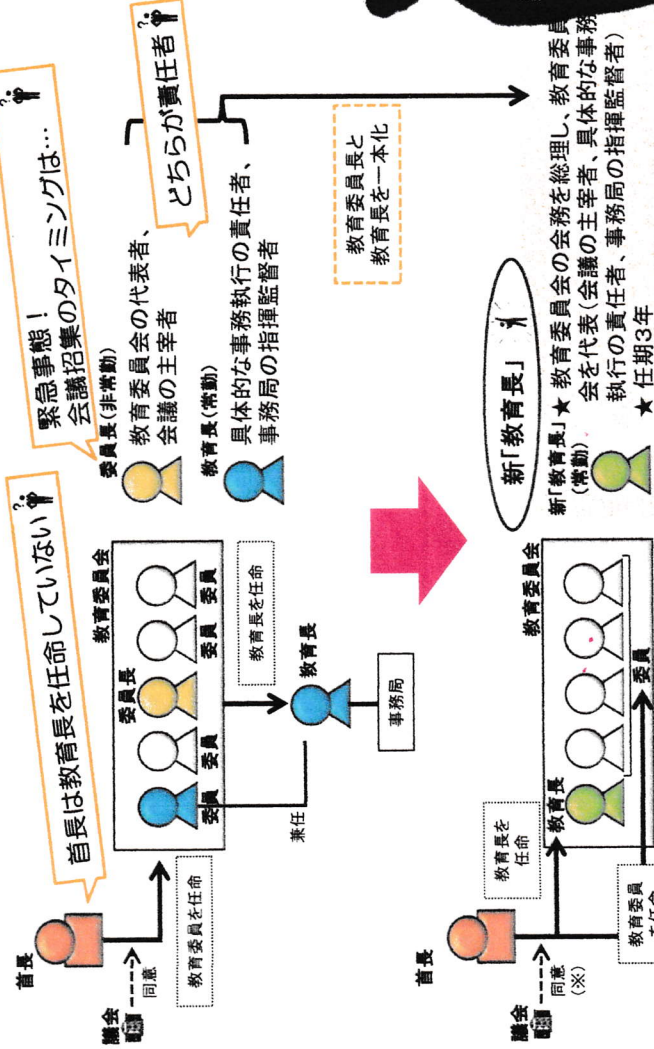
首長は教育長を任命していない？

緊急事態！
会議招集のタイミングは…？

どちらが責任者？

首長
議会
同意
教育委員を任命
教育委員会
委員長
委員
委員
委員
委員
委員
教育長を任命
兼任
教育長
事務局

委員長（非常勤）
教育委員会の代表者、会議の主宰者
教育長（常勤）
具体的な事務執行の責任者、事務局の指揮監督者

教育委員長と
教育長を一本化

新「教育長」

首長
議会
同意（※）
教育委員を任命
教育長を任命
教育委員会
教育長
委員

新「教育長」（常勤）★ 教育委員会の会務を総理し、教育委員会を代表（会議の主宰者、具体的な事務執行の責任者、事務局の指揮監督者）
★ 任期3年